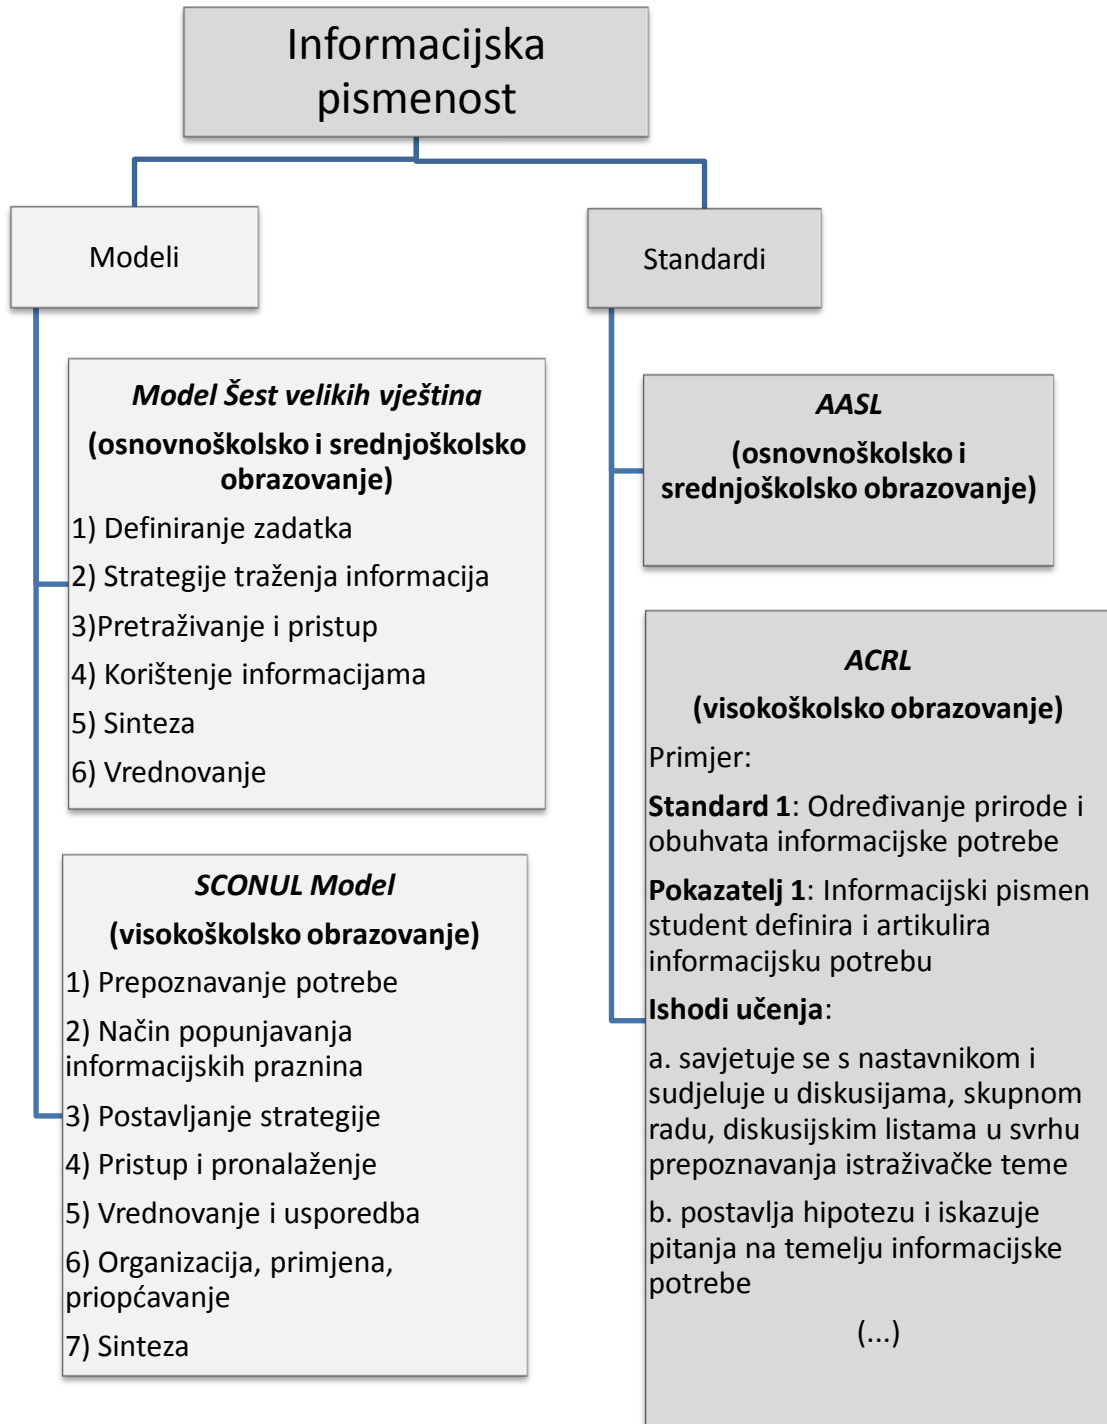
Informacijska pismenost

Modeli

Standardi

Model Šest velikih vještina

(osnovnoškolsko i srednjoškolsko obrazovanje)

1) Definiranje zadatka

2) Strategije traženja informacija

3)Pretraživanje i pristup

4) Korištenje informacijama

5) Sinteza

6) Vrednovanje

SCONUL Model

(visokoškolsko obrazovanje)

1) Prepoznavanje potrebe

2) Način popunjavanja informacijskih praznina

3) Postavljanje strategije

4) Pristup i pronalaženje

5) Vrednovanje i usporedba

6) Organizacija, primjena, priopćavanje

7) Sinteza

AASL

(osnovnoškolsko i srednjoškolsko obrazovanje)

ACRL

(visokoškolsko obrazovanje)

Primjer:

Standard 1: Određivanje prirode i obuhvata informacijske potrebe

Pokazatelj 1: Informacijski pismen student definira i artikulira informacijsku potrebu

Ishodi učenja:

a. savjetuje se s nastavnikom i sudjeluje u diskusijama, skupnom radu, diskusijskim listama u svrhu prepoznavanja istraživačke teme

b. postavlja hipotezu i iskazuje pitanja na temelju informacijske potrebe

(...)